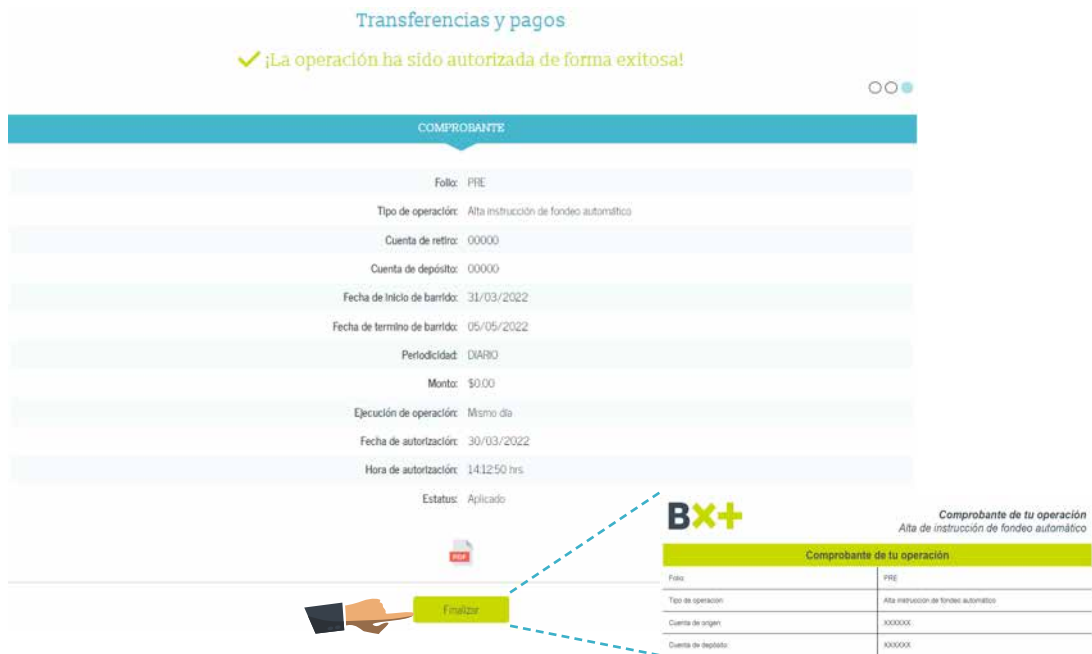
Transferencias y pagos

¡La operación ha sido autorizada de forma exitosa!

COMPROBANTE

| | |
|---|---|
| Folio: | PRE |
| Tipo de operación: | Alta instrucción de fondeo automático |
| Cuenta de retiro: | 00000 |
| Cuenta de depósito: | 00000 |
| Fecha de inicio de barrido: | 31/03/2022 |
| Fecha de termino de barrido: | 05/05/2022 |
| Periodicidad: | DIARIO |
| Monto: | $0.00 |
| Ejecución de operación: | Mismo día |
| Fecha de autorización: | 30/03/2022 |
| Hora de autorización: | 14:12:50 hrs. |
| Estatus: | Aplicado |

PDF

Finalizar

BX+

Comprobante de tu operación
Alta de instrucción de fondeo automático

| Comprobante de tu operación | |
|---|---|
| Folio | PRE |
| Tipo de operacion | Alta instruccion de fondeo automatico |
| Cuenta de origen | XXXXXX |
| Cuenta de depósito | XXXXXX |